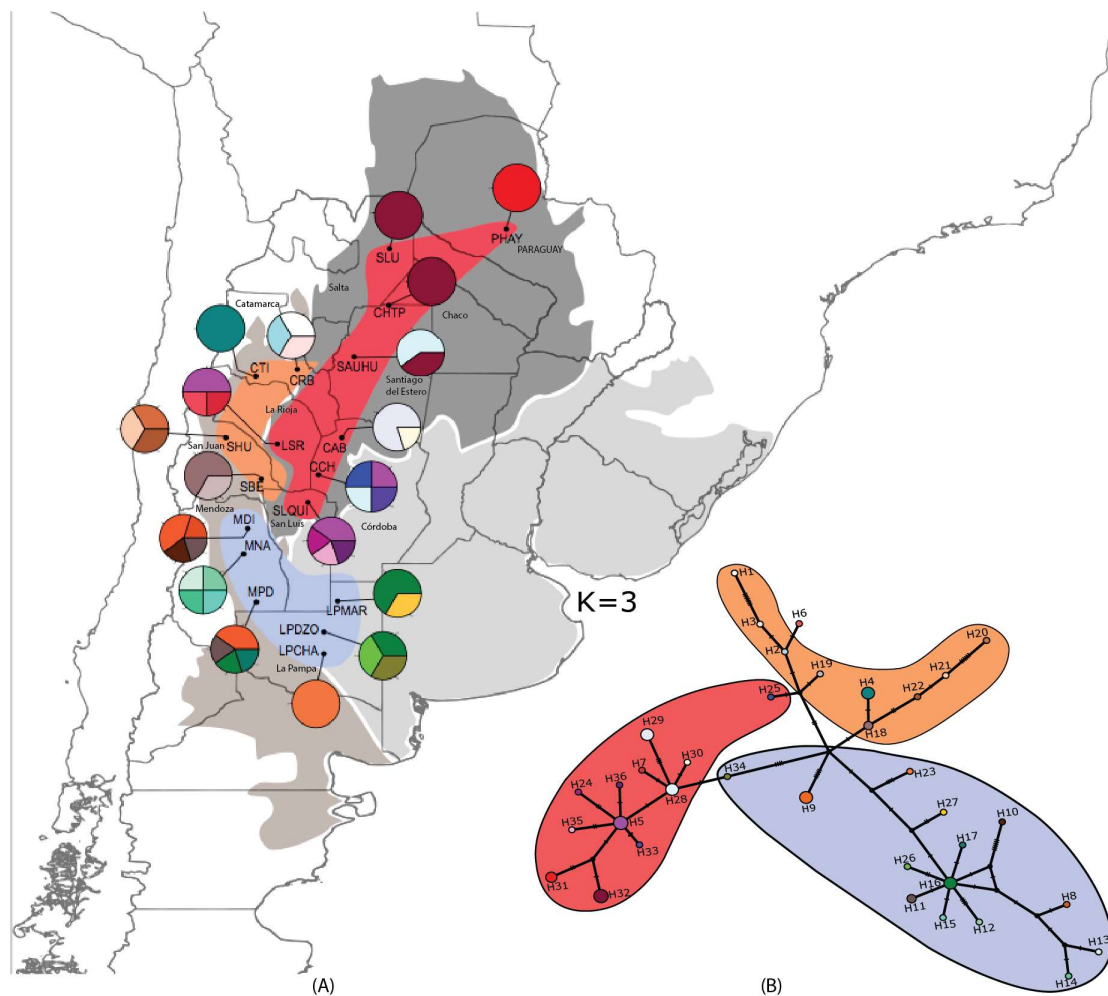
PHAY
PARAGUAY
SLU
Salta
CHTP
Chaco
Catamarca
CTI
CRB
SAUHU
Santiago del Estero
La Rioja
San Juan
SHU
LSR
CAB
CCH
SBE
Mendoza
SLQUI
San Luis
Córdoba
MDI
MNA
MPD
LPMAR
LPDZO
LPCHA
La Pampa
K=3
H1
H6
H3
H2
H20
H19
H21
H25
H4
H22
H18
H29
H30
H7
H34
H36
H24
H28
H23
H9
H27
H35
H5
H33
H10
H17
H26
H16
H11
H8
H15
H12
H31
H32
H13
H14
(A)
(B)